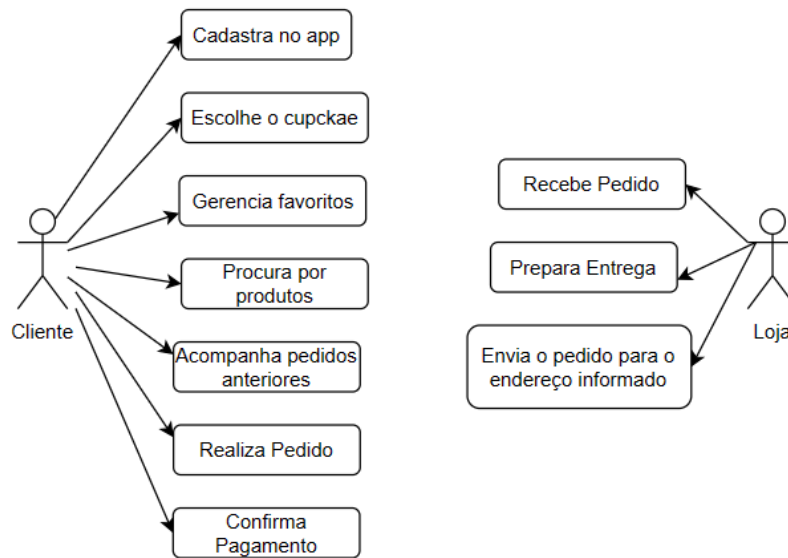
Cadastra no app

Escolhe o cupckae

Gerencia favoritos

Procura por produtos

Acompanha pedidos anteriores

Realiza Pedido

Confirma Pagamento

Cliente

Recebe Pedido

Prepara Entrega

Envia o pedido para o endereço informado

Loja